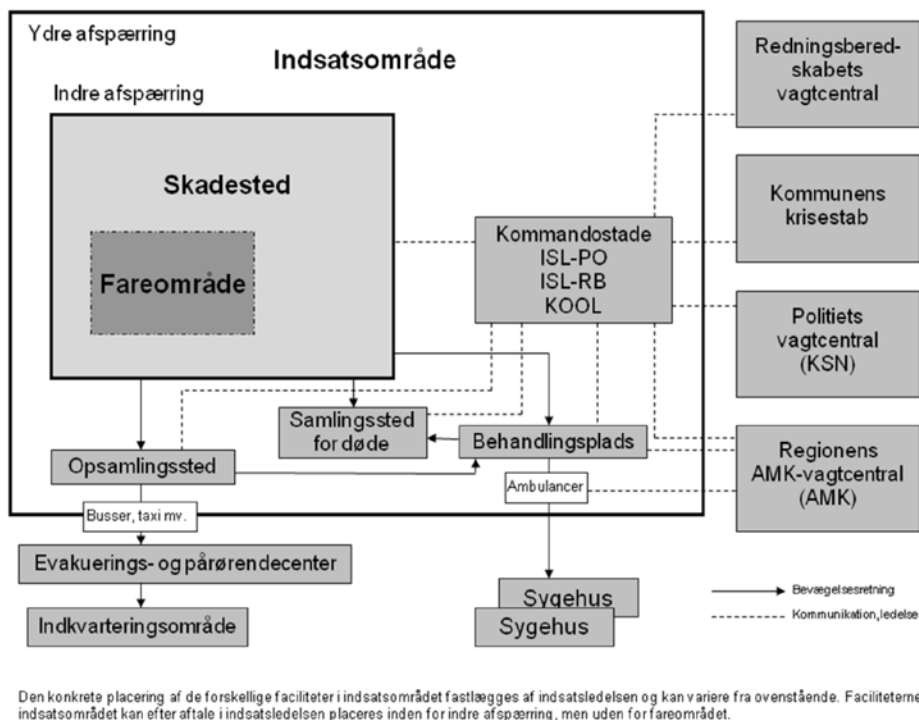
Ydre afspærring

Indsatsområde

Indre afspærring

Skadested

Fareområde

Kommandostade
ISL-PO
ISL-RB
KOOL

Redningsberedskabets vagtcentral

Kommunens krisestab

Politiets vagtcentral (KSN)

Regionens AMK-vagtcentral (AMK)

Samlingssted for døde

Behandlingsplads

Opsamlingssted

Ambulancer

Busser, taxi mv.

Evakuerings- og pårørendecenter

Indkvarteringsområde

Sygehus

Sygehus

Bevægelsesretning

Kommunikation,ledelse

Den konkrete placering af de forskellige faciliteter i indsatsområdet fastlægges af indsatsledelsen og kan variere fra ovenstående. Faciliteterne indsatsområdet kan efter aftale i indsatsledelsen placeres inden for indre afspærring, men uden for fareområdet.